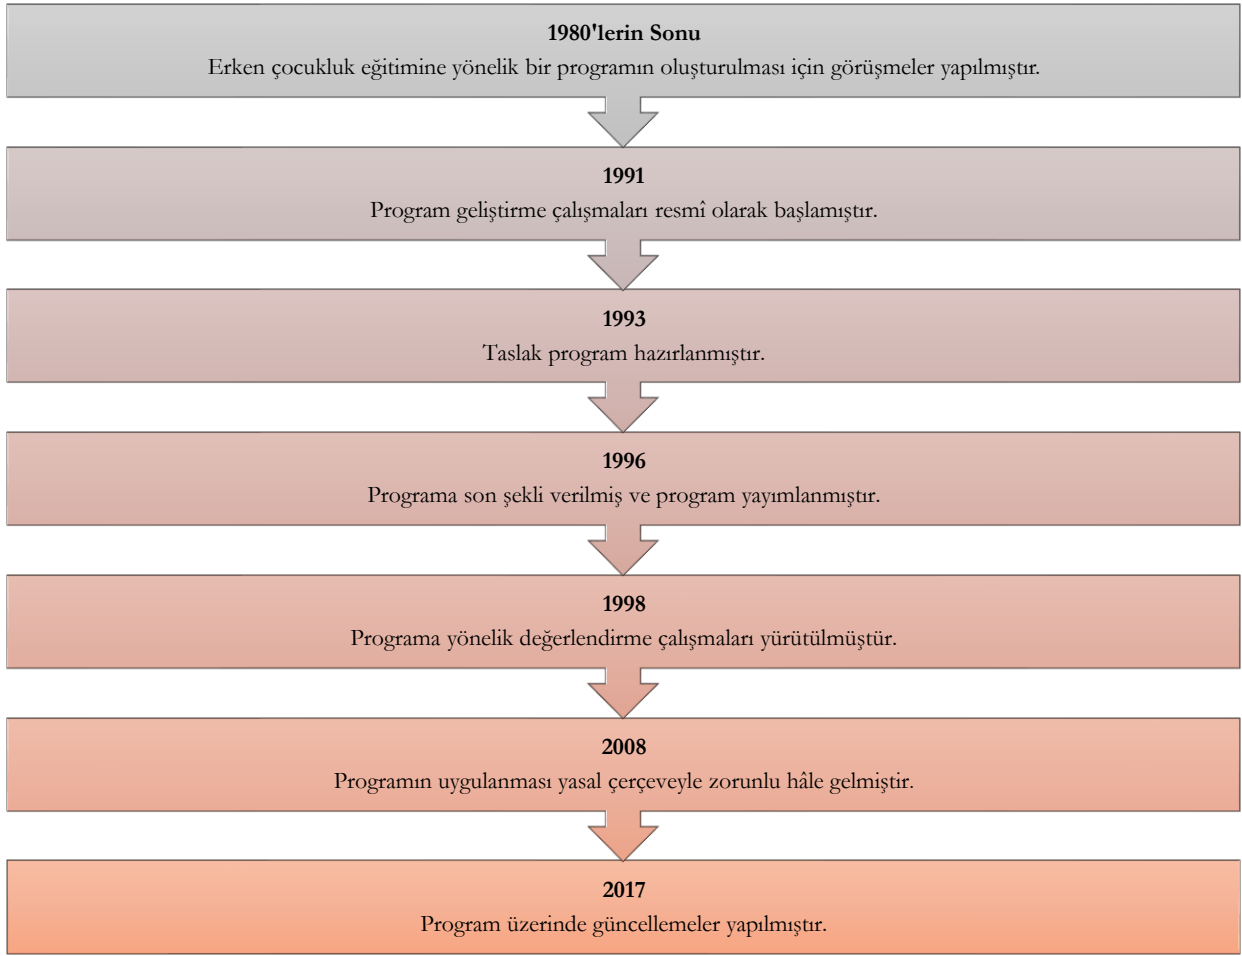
1980'lerin Sonu
Erken çocukluk eğitimine yönelik bir programın oluşturulması için görüşmeler yapılmıştır.

1991
Program geliştirme çalışmaları resmî olarak başlamıştır.

1993
Taslak program hazırlanmıştır.

1996
Programa son şekli verilmiş ve program yayımlanmıştır.

1998
Programa yönelik değerlendirme çalışmaları yürütülmüştür.

2008
Programın uygulanması yasal çerçeveyle zorunlu hâle gelmiştir.

2017
Program üzerinde güncellemeler yapılmıştır.